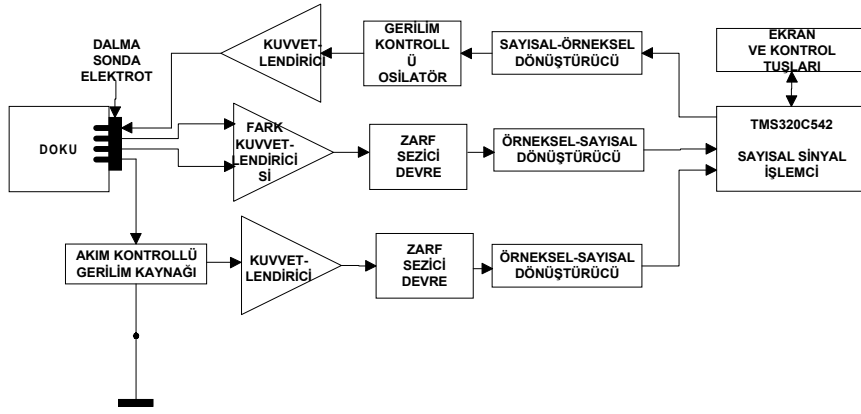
GERİLİM KONTROLL Ü OSİLATÖR

SAYISAL-ÖRNEKSEL DÖNÜŞTÜRÜCÜ

EKRAN VE KONTROL TUŞLARI

KUVVET-LENDİRİCİ

DALMA SONDA ELEKTROT

DOKU

FARK KUVVET-LENDİRİCİ Sİ

ZARF SEZİCİ DEVRE

ÖRNEKSEL-SAYISAL DÖNÜŞTÜRÜCÜ

TMS320C542

SAYISAL SİNYAL İŞLEMCİ

AKIM KONTROLLÜ GERİLİM KAYNAĞI

KUVVET-LENDİRİCİ

ZARF SEZİCİ DEVRE

ÖRNEKSEL-SAYISAL DÖNÜŞTÜRÜCÜ